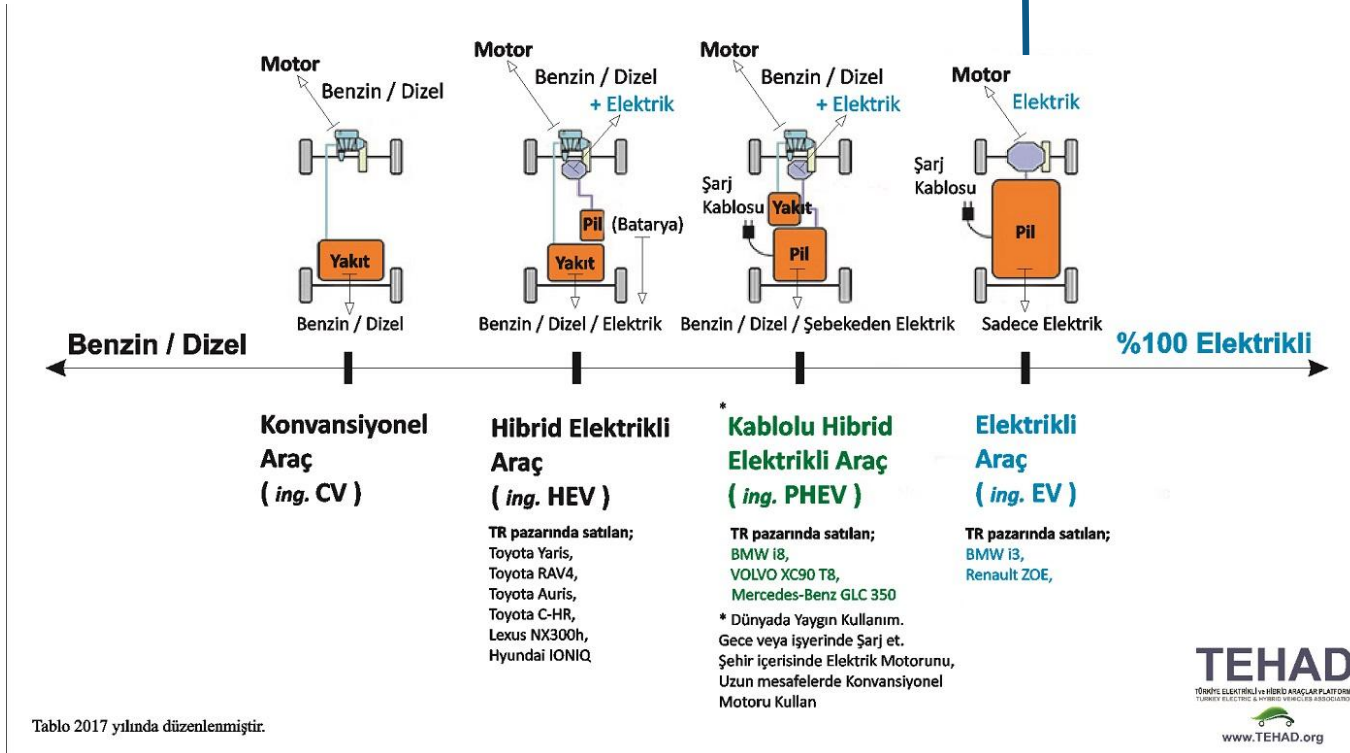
Motor
Benzin / Dizel
Yakıt
Benzin / Dizel

Motor
Benzin / Dizel
+ Elektrik
Pil (Batarya)
Yakıt
Benzin / Dizel / Elektrik

Motor
Benzin / Dizel
+ Elektrik
Şarj Kablosu
Yakıt
Pil
Benzin / Dizel / Şebekeden Elektrik

Motor
Elektrik
Şarj Kablosu
Pil
Sadece Elektrik

Benzin / Dizel

%100 Elektrikli

Konvansiyonel Araç ( ing. CV )

Hibrid Elektrikli Araç ( ing. HEV )

TR pazarında satılan;
Toyota Yaris,
Toyota RAV4,
Toyota Auris,
Toyota C-HR,
Lexus NX300h,
Hyundai IONIQ

* Kablolu Hibrid Elektrikli Araç ( ing. PHEV )

TR pazarında satılan;
BMW i8,
VOLVO XC90 T8,
Mercedes-Benz GLC 350

* Dünyada Yaygın Kullanım.
Gece veya işyerinde Şarj et.
Şehir içerisinde Elektrik Motorunu,
Uzun mesafelerde Konvansiyonel Motoru Kullan

Elektrikli Araç ( ing. EV )

TR pazarında satılan;
BMW i3,
Renault ZOE,

TEHAD
TÜRKİYE ELEKTRİKLİ ve HİBRİD ARAÇLAR PLATFORMU
TURKEY ELECTRIC & HYBRID VEHICLES ASSOCIATION
www.TEHAD.org

Tablo 2017 yılında düzenlenmiştir.